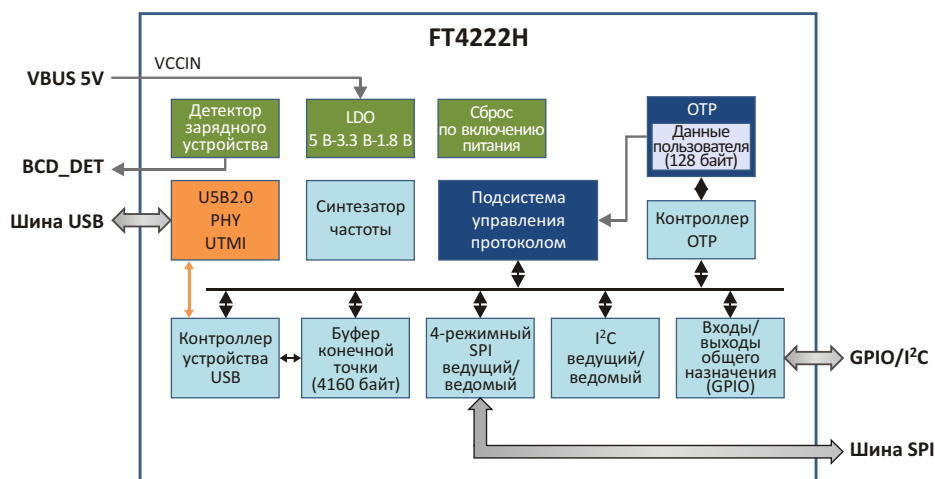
FT4222H

VBUS 5V

VCCIN

Детектор зарядного устройства

LDO 5 В-3.3 В-1.8 В

Сброс по включению питания

OTP

Данные пользователя (128 байт)

BCD_DET

Шина USB

U5B2.0 PHY UTMI

Синтезатор частоты

Подсистема управления протоколом

Контроллер OTP

Контроллер устройства USB

Буфер конечной точки (4160 байт)

4-режимный SPI ведущий/ ведомый

$I^2C$ ведущий/ ведомый

Входы/ выходы общего назначения (GPIO)

GPIO/$I^2C$

Шина SPI